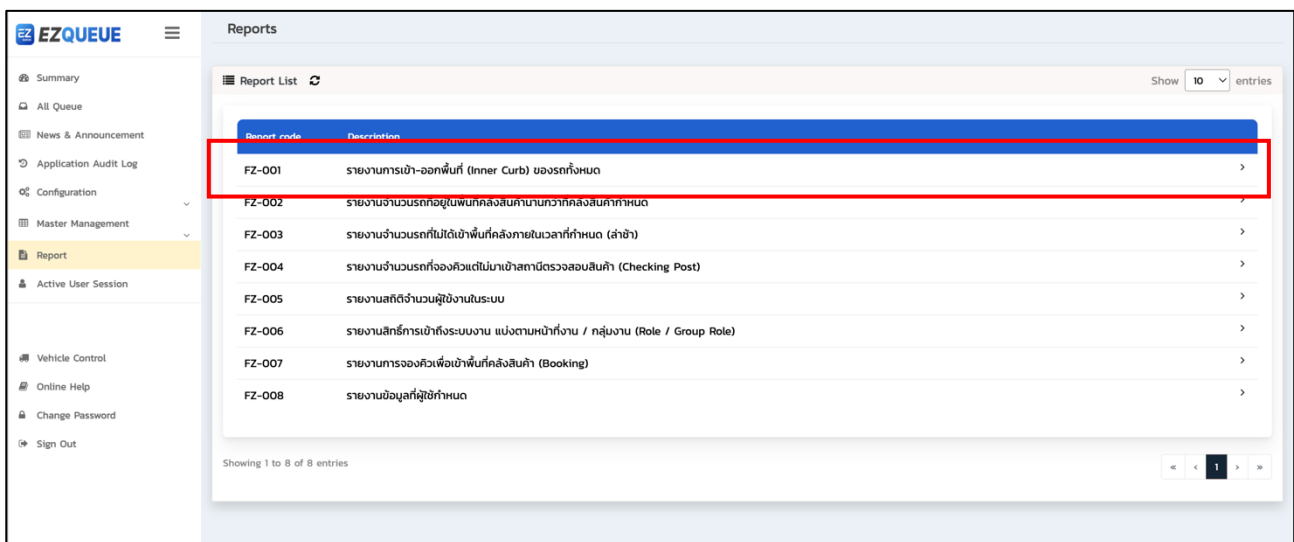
EZ EZQUEUE

Summary
All Queue
News & Announcement
Application Audit Log
Configuration
Master Management
Report
Active User Session

Vehicle Control
Online Help
Change Password
Sign Out

Reports

Report List

Show 10 entries

| Report code | Description | |
|---|---|---|
| FZ-001 | รายงานการเข้า-ออกพื้นที่ (Inner Curb) ของรถทั้งหมด | > |
| FZ-002 | รายงานจำนวนรถที่อยู่ในพื้นที่คลังสินค้านานกว่าที่คลังสินค้ากำหนด | > |
| FZ-003 | รายงานจำนวนรถที่ไม่ได้เข้าพื้นที่คลังภายในเวลาที่กำหนด (ล่าช้า) | > |
| FZ-004 | รายงานจำนวนรถที่จองคิวแต่ไม่มาเข้าสถานีตรวจสอบสินค้า (Checking Post) | > |
| FZ-005 | รายงานสถิติจำนวนผู้ใช้งานในระบบ | > |
| FZ-006 | รายงานสิทธิ์การเข้าถึงระบบงาน แบ่งตามหน้าที่งาน / กลุ่มงาน (Role / Group Role) | > |
| FZ-007 | รายงานการจองคิวเพื่อเข้าพื้นที่คลังสินค้า (Booking) | > |
| FZ-008 | รายงานข้อมูลที่ผู้ใช้กำหนด | > |

Showing 1 to 8 of 8 entries

« ‹ 1 › »